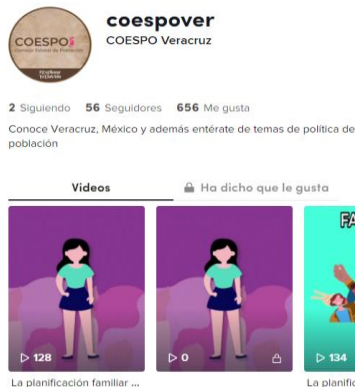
COESPO
Consejo Estatal de Población
Gobierno Veracruz

coespover
COESPO Veracruz

2 Siguiendo 56 Seguidores 656 Me gusta

Conoce Veracruz, México y además entérate de temas de política de población

Videos
Ha dicho que le gusta

▷ 128
La planificación familiar ...

▷ 0

FA
▷ 134
La planific